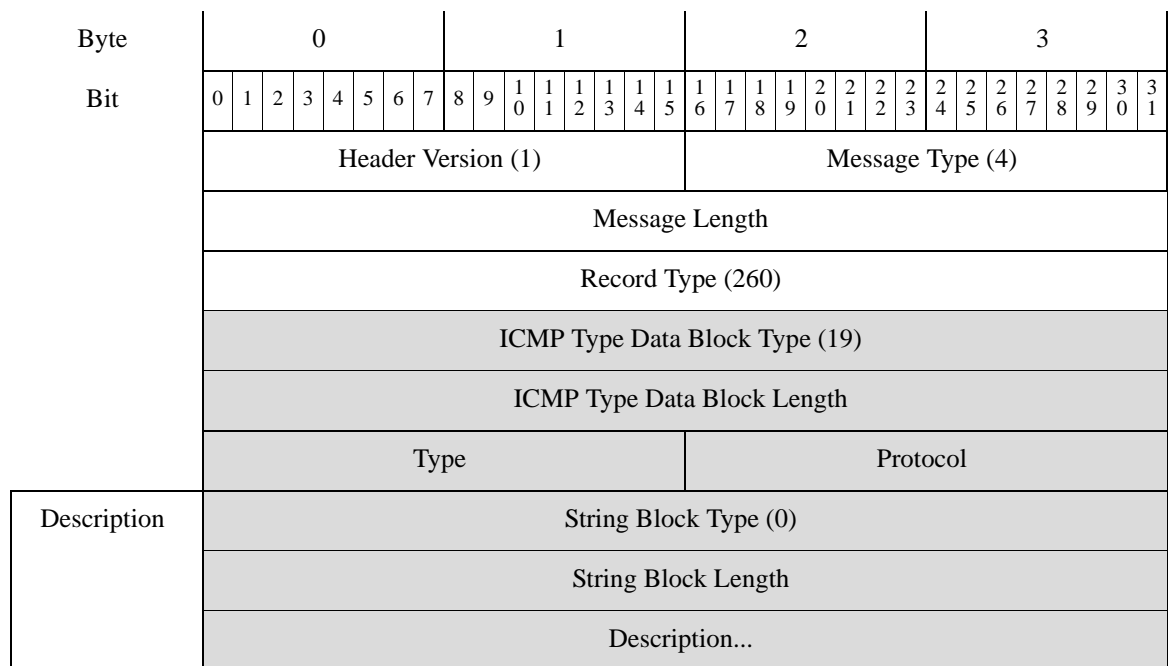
| Byte | 0 | 1 | 2 | 3 |
|---|---|---|---|---|
| Bit | 0 1 2 3 4 5 6 7 | 8 9 10 11 12 13 14 15 | 16 17 18 19 20 21 22 23 | 24 25 26 27 28 29 30 31 |
| | Header Version (1) | | Message Type (4) | |
| | Message Length | | | |
| | Record Type (260) | | | |
| | ICMP Type Data Block Type (19) | | | |
| | ICMP Type Data Block Length | | | |
| | Type | | Protocol | |
| Description | String Block Type (0) | | | |
| | String Block Length | | | |
| | Description... | | | |